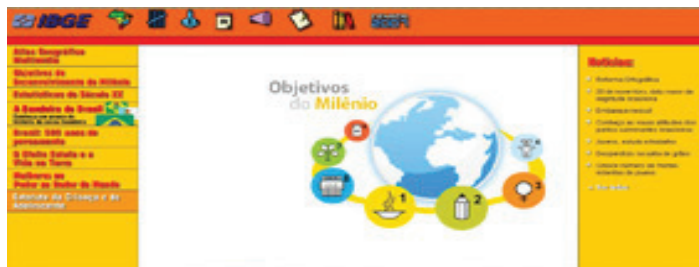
IBGE

Atlas Geográfico Multimídia
Objetivos de Desenvolvimento do Milênio
Estatísticas do Século XX
A Bandeira do Brasil
Brasil: 500 anos de povoamento
O Globo Estado e a Vida na Terra
Mulheres no Poder na Visão do Mundo
Estatuto da Criança e do Adolescente

Objetivos do Milênio

1 2 3 4 5 6 7 8

Notícias:
Reforma Ortográfica
20 de novembro, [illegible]
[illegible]
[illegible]
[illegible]
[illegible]
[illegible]
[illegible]